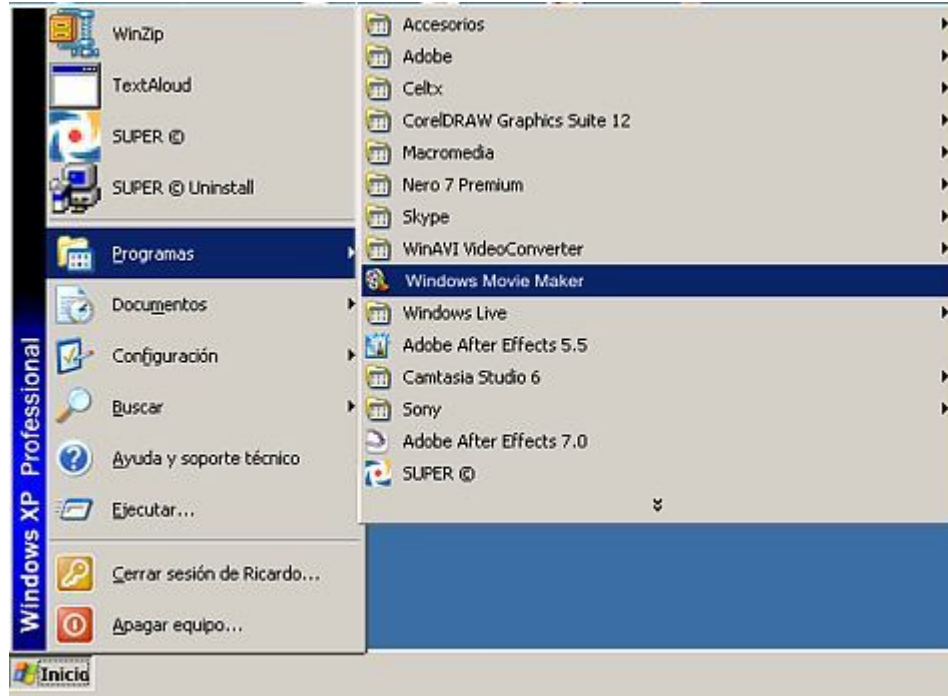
Windows XP Professional

WinZip
TextAloud
SUPER ©
SUPER © Uninstall
Programas
Documentos
Configuración
Buscar
Ayuda y soporte técnico
Ejecutar...
Cerrar sesión de Ricardo...
Apagar equipo...

Accesorios
Adobe
Celtx
CorelDRAW Graphics Suite 12
Macromedia
Nero 7 Premium
Skype
WinAVI VideoConverter
Windows Movie Maker
Windows Live
Adobe After Effects 5.5
Camtasia Studio 6
Sony
Adobe After Effects 7.0
SUPER ©

Inicio